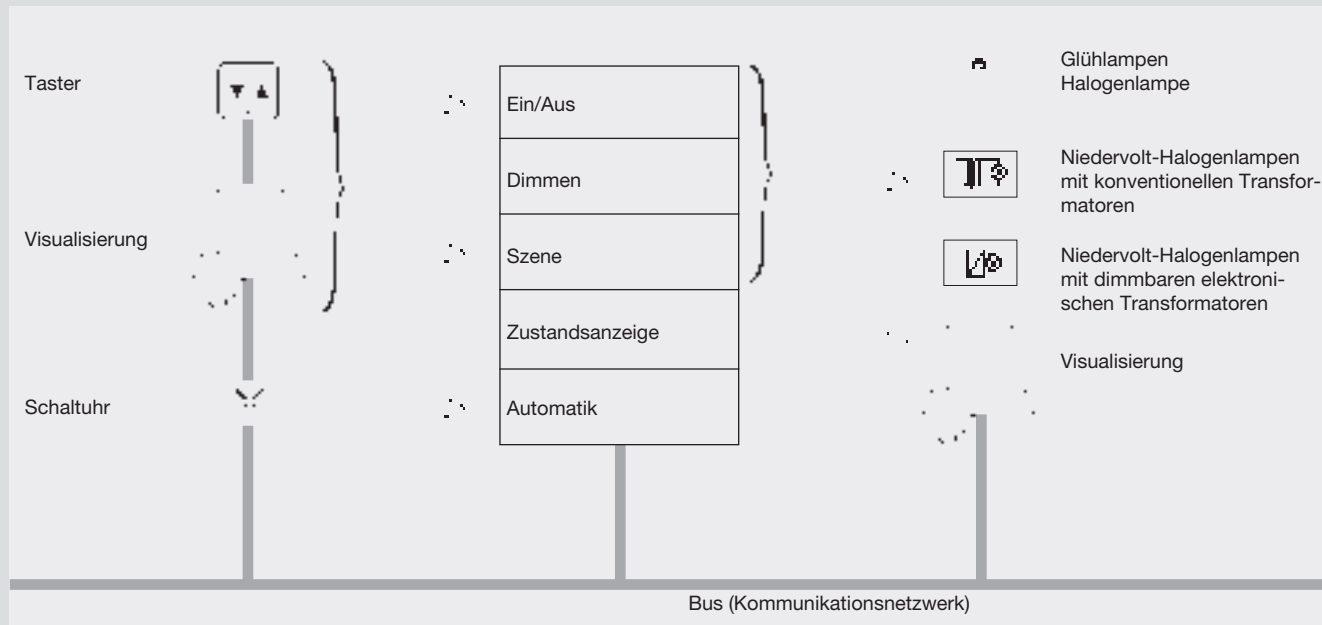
Taster

Visualisierung

Schaltuhr

Ein/Aus

Dimmen

Szene

Zustandsanzeige

Automatik

Glühlampen
Halogenlampe

Niedervolt-Halogenlampen mit konventionellen Transformatoren

Niedervolt-Halogenlampen mit dimmbaren elektronischen Transformatoren

Visualisierung

Bus (Kommunikationsnetzwerk)